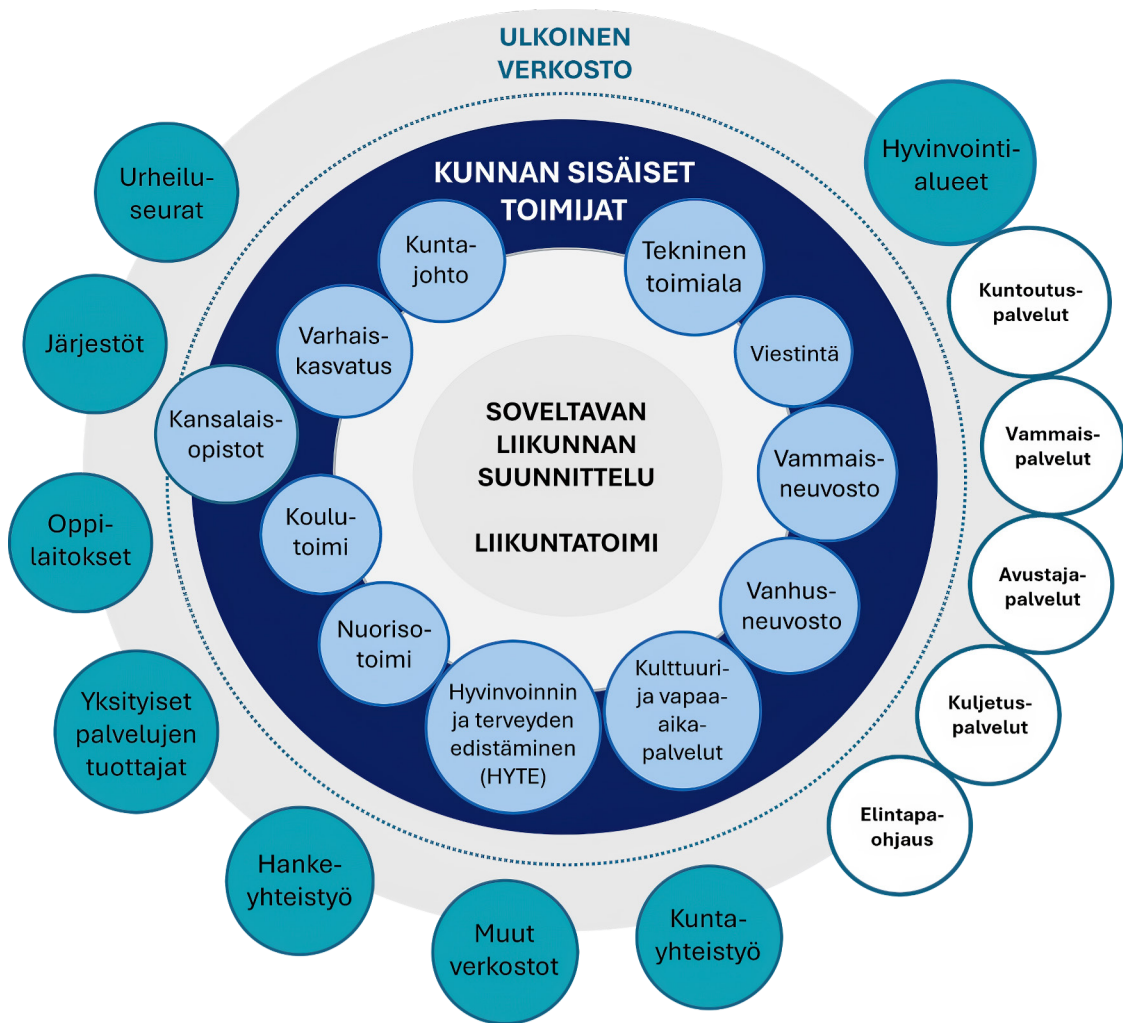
ULKOINEN VERKOSTO

KUNNAN SISÄISET TOIMIJAT

SOVELTAVAN LIIKUNNAN SUUNNITTELU

LIIKUNTATOIMI

Kunta-johto

Tekninen toimiala

Viestintä

Vammais-neuvosto

Vanhus-neuvosto

Kulttuuri- ja vapaa-aika-palvelut

Hyvinvoinnin ja terveyden edistäminen (HYTE)

Nuoriso-toimi

Koulu-toimi

Kansalais-opistot

Varhais-kasvatus

Urheilu-seurat

Järjestöt

Oppi-laitokset

Yksityiset palvelujen tuottajat

Hanke-yhteistyö

Muut verkostot

Kunta-yhteistyö

Hyvinvointi-alueet

Kuntoutus-palvelut

Vammais-palvelut

Avustaja-palvelut

Kuljetus-palvelut

Elintapa-ohjaus